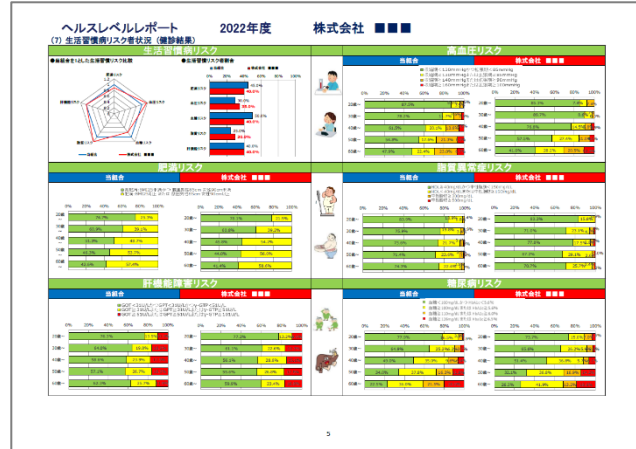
ヘルスレベルレポート　2022年度　株式会社 ■■■

(7) 生活習慣病リスク者状況（健診結果）

生活習慣病リスク

高血圧リスク

当組合　株式会社 ■■■

肥満リスク

当組合　株式会社 ■■■

脂質異常症リスク

当組合　株式会社 ■■■

肝機能障害リスク

当組合　株式会社 ■■■

糖尿病リスク

当組合　株式会社 ■■■

0%　20%　40%　60%　80%　100%

5